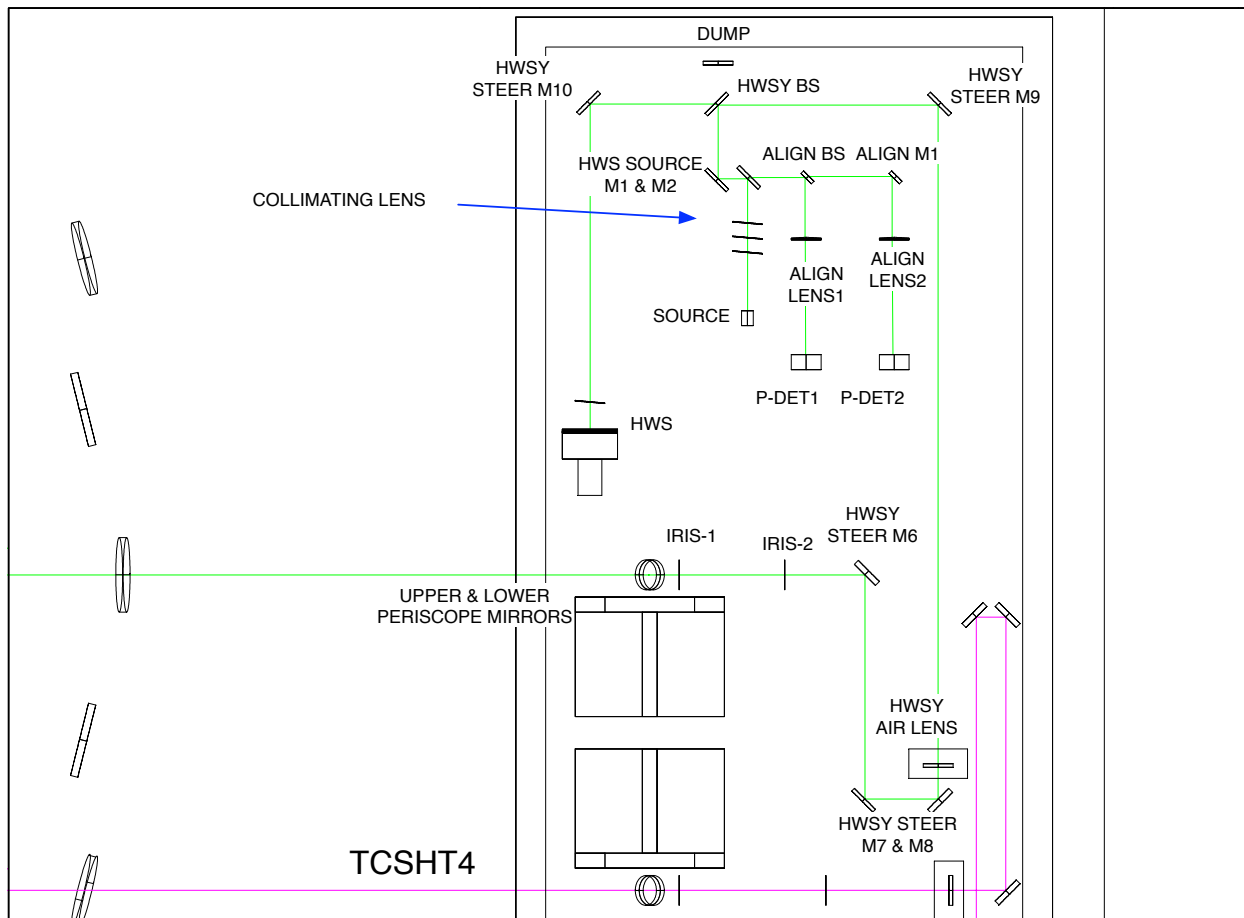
DUMP

HWSY STEER M10

HWSY BS

HWSY STEER M9

HWS SOURCE M1 & M2

ALIGN BS

ALIGN M1

COLLIMATING LENS

ALIGN LENS1

ALIGN LENS2

SOURCE

P-DET1

P-DET2

HWS

HWSY STEER M6

IRIS-1

IRIS-2

UPPER & LOWER PERISCOPE MIRRORS

HWSY AIR LENS

HWSY STEER M7 & M8

TCSHT4